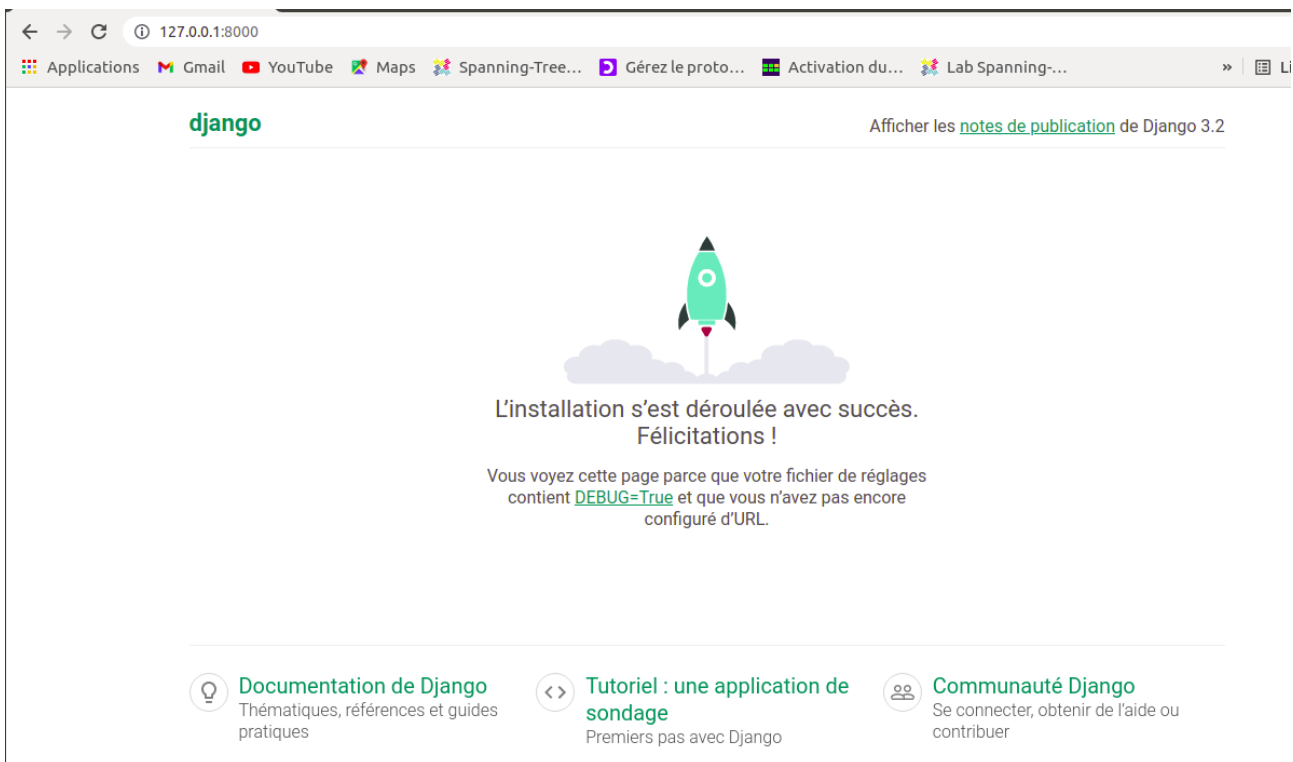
127.0.0.1:8000

Applications Gmail YouTube Maps Spanning-Tree... Gérez le proto... Activation du... Lab Spanning-... » Li

django

Afficher les notes de publication de Django 3.2

L’installation s’est déroulée avec succès. Félicitations !

Vous voyez cette page parce que votre fichier de réglages contient DEBUG=True et que vous n’avez pas encore configuré d’URL.

Documentation de Django
Thématiques, références et guides pratiques

Tutoriel : une application de sondage
Premiers pas avec Django

Communauté Django
Se connecter, obtenir de l’aide ou contribuer